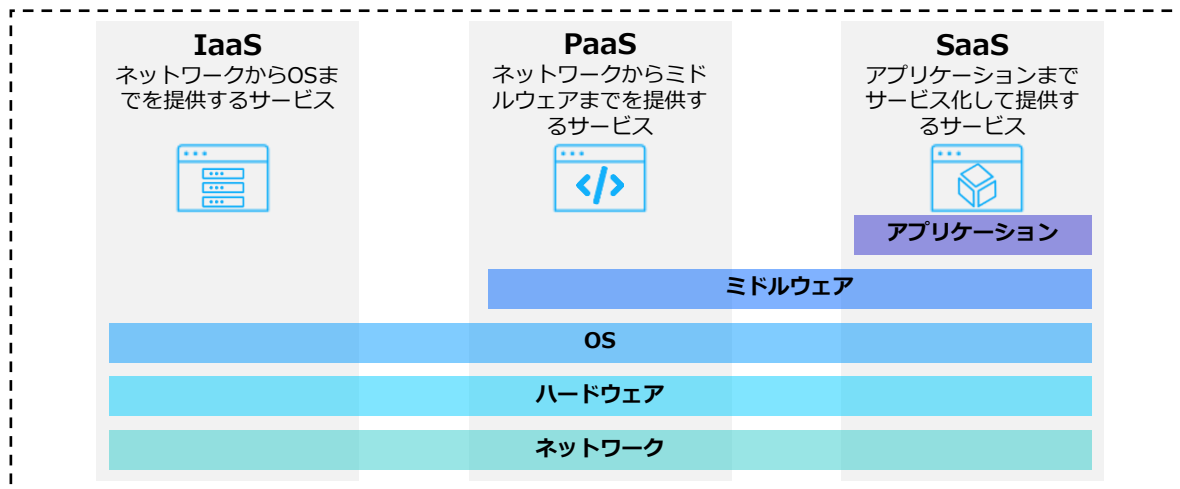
IaaS
ネットワークからOSまでを提供するサービス

PaaS
ネットワークからミドルウェアまでを提供するサービス

SaaS
アプリケーションまでサービス化して提供するサービス

</>

アプリケーション

ミドルウェア

OS

ハードウェア

ネットワーク